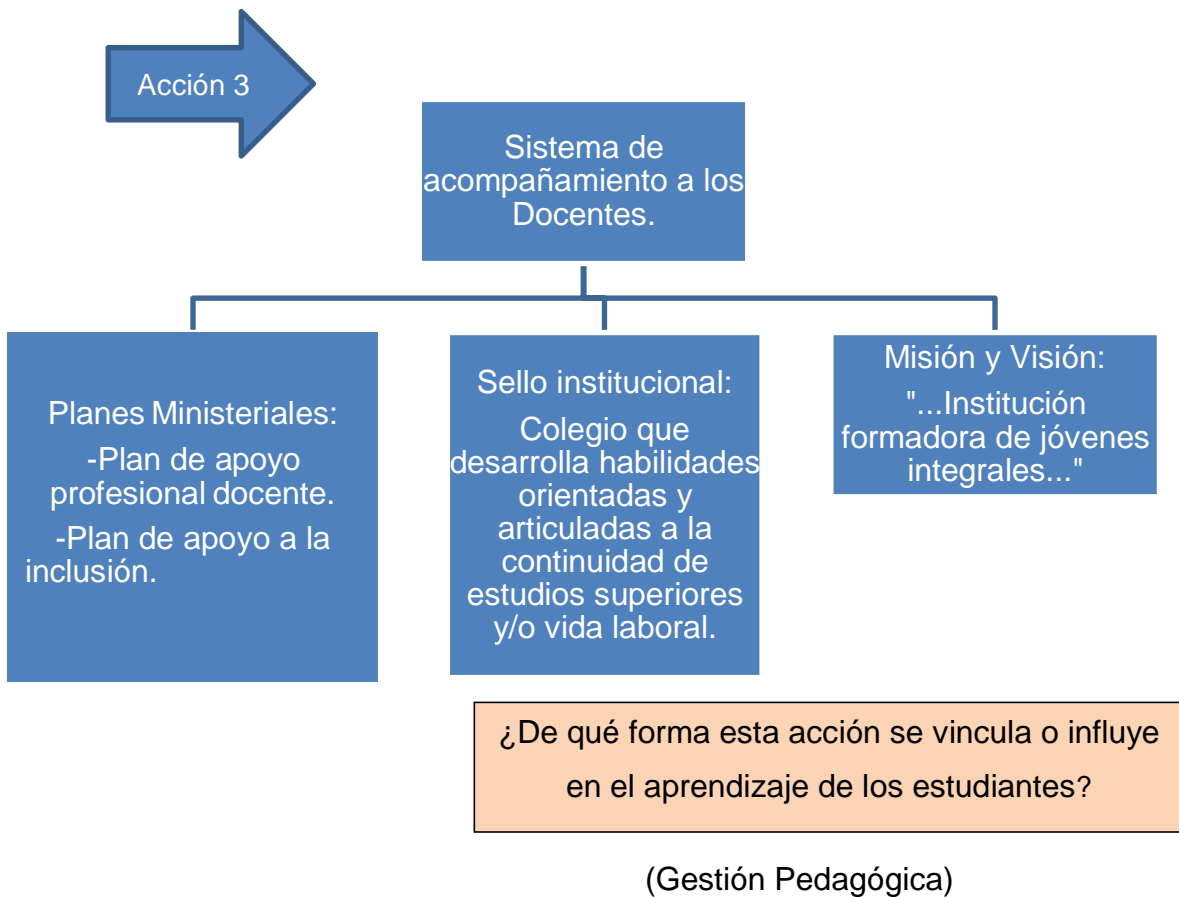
Acción 3

Sistema de acompañamiento a los Docentes.

Planes Ministeriales:

-Plan de apoyo profesional docente.

-Plan de apoyo a la inclusión.

Sello institucional:

Colegio que desarrolla habilidades orientadas y articuladas a la continuidad de estudios superiores y/o vida laboral.

Misión y Visión:

"...Institución formadora de jóvenes integrales..."

¿De qué forma esta acción se vincula o influye en el aprendizaje de los estudiantes?

(Gestión Pedagógica)